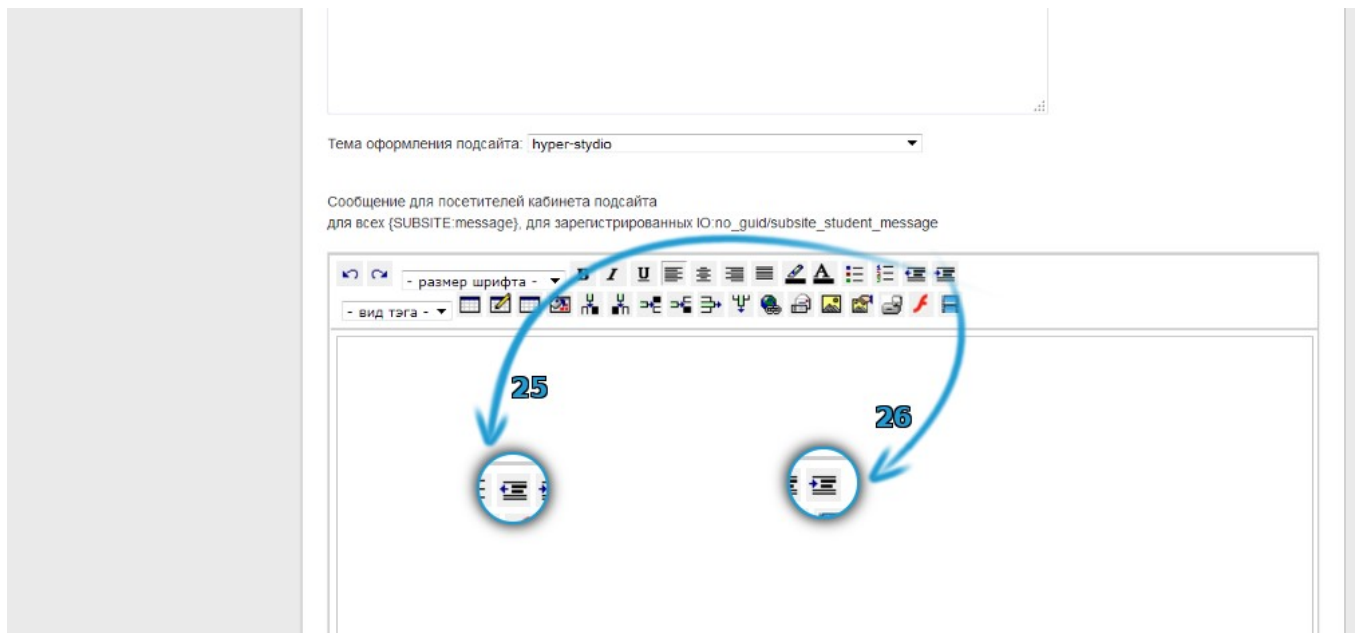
Тема оформления подсайта: hyper-stydio

Сообщение для посетителей кабинета подсайта
для всех {SUBSITE:message}, для зарегистрированных IO:no_guid/subsite_student_message

- размер шрифта -

- вид тэга -

25

26